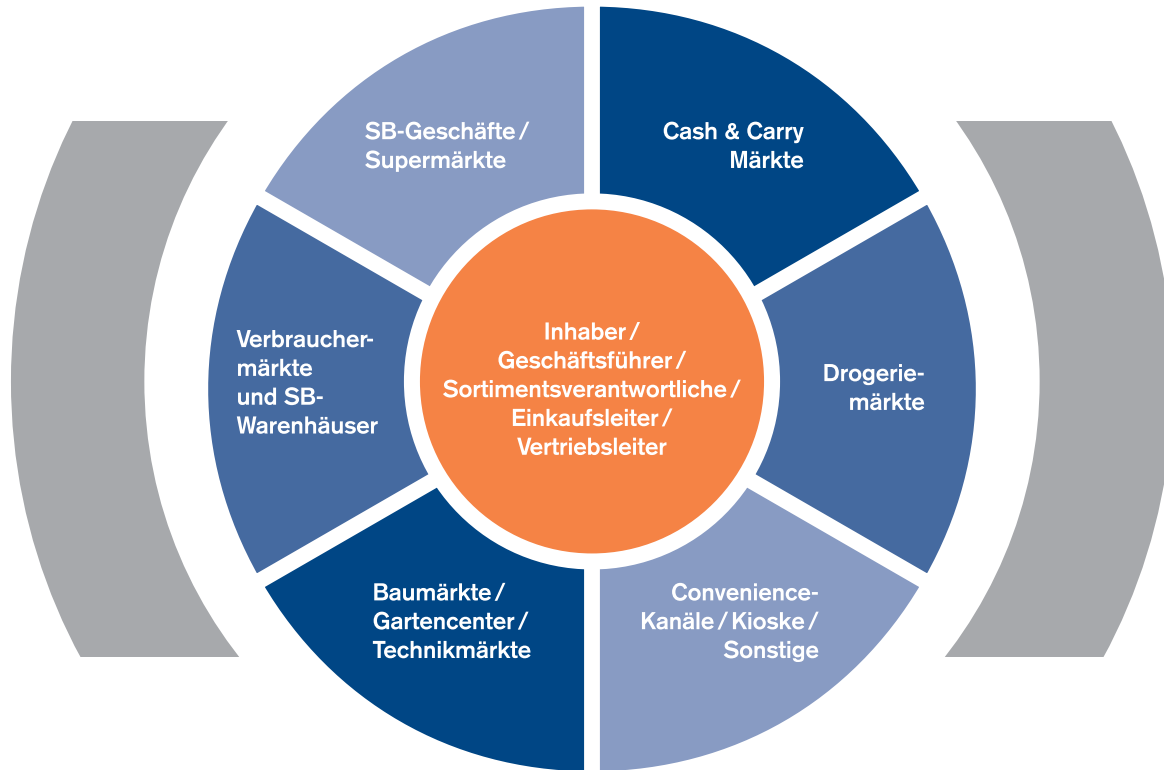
SB-Geschäfte / Supermärkte

Cash & Carry Märkte

Drogeriemärkte

Convenience-Kanäle / Kioske / Sonstige

Baumärkte / Gartencenter / Technikmärkte

Verbrauchermärkte und SB-Warenhäuser

Inhaber / Geschäftsführer / Sortimentsverantwortliche / Einkaufsleiter / Vertriebsleiter